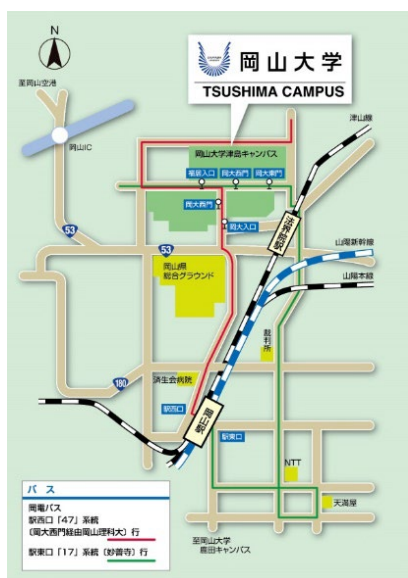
N

至岡山空港

岡山IC

岡山大学
TSUSHIMA CAMPUS

岡山大学津島キャンパス

津山線

福居入口
岡大西門
岡大東門

岡大西門
岡大入口

法界院駅

53

53

山陽新幹線

岡山県総合グラウンド

山陽本線

裁判所

180

済生会病院

駅西口

岡山駅

駅東口

NTT

天満屋

至岡山大学鹿田キャンパス

バス
岡電バス
駅西口「47」系統
(岡大西門経由岡山理科大)行
駅東口「17」系統(妙善寺)行